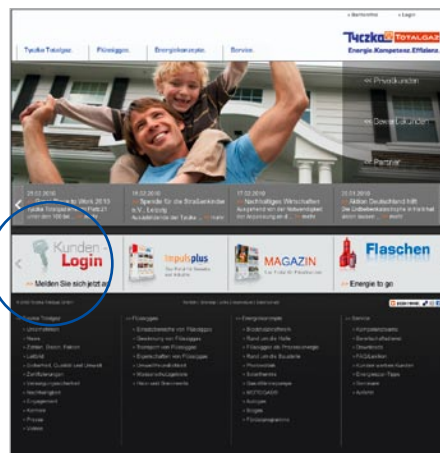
» Barrierefrei » Login

Tyczka Totalgaz | Flüssiggas | Energiekonzepte | Service

TYCZKA TOTALGAZ
Energie Kompetenz Effizienz

>> Privatkunden
>> Geschäftskunden
>> Partner

23.03.2010
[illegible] Werk 2010
Tyczka Totalgaz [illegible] Platz 21 unter den 100 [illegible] mehr

18.02.2010
>> Spende für die Straßenkinder e.V., Leipzig
Auszubildende der Tyczka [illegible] mehr

17.02.2010
>> Nachhaltiges Wirtschaften
Ausgehend von der Notwendigkeit, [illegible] mehr

23.01.2010
>> Aktion Deutschland hilft
Die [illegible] mehr

Kunden Login
>> Melden Sie sich jetzt an

Impulsplus
Das Portal für Besucher und Kunden

MAGAZIN
Das Portal für Privatkunden

Flaschen
>> Energie to go

© 2010 Tyczka Totalgaz GmbH

Kontakt | Sitemap | Links | Impressum | Datenschutz

» Tyczka Totalgaz
» Unternehmen
» News
» Zahlen, Daten, Fakten
» Leitbild
» Sicherheit, Qualität und Umwelt
» Zertifizierungen
» Verbandsmitgliedschaft
» Nachhaltigkeit
» Engagement
» Karriere
» Presse
» Videos

» Flüssiggas
» Einsatzbereiche von Flüssiggas
» Gewinnung von Flüssiggas
» Transport von Flüssiggas
» Eigenschaften von Flüssiggas
» Umweltfreundlichkeit
» Wirtschaftlichkeit
» Heiz- und Brennwerte

» Energiekonzepte
» Objektmanagement
» Rund um die Halle
» Flüssiggas als Prozessenergie
» Rund um die Baustelle
» Photovoltaik
» Solarthermie
» Geothermie
» MOTOGAZ
» Autogas
» Biogas
» Förderprogramme

» Service
» Kontaktformulare
» Bereitschaftsdienst
» Downloads
» FAQ-Bereich
» Kunden werben Kunden
» Energiespar-Tipps
» Seminare
» Anfahrt